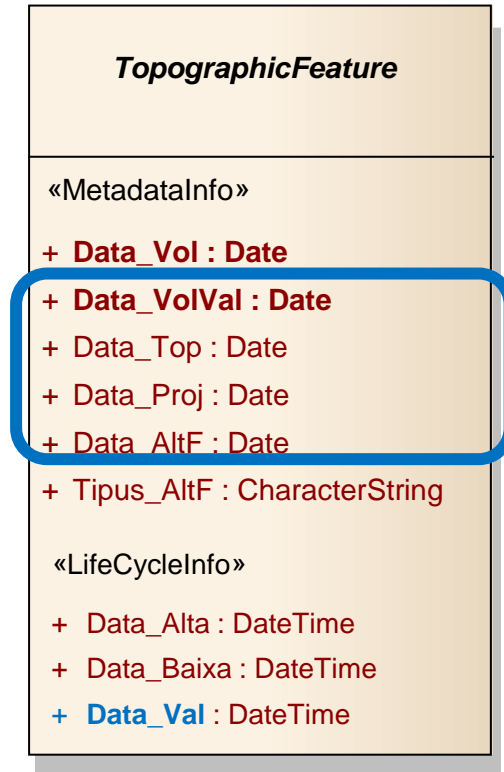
TopographicFeature

«MetadataInfo»

+ Data_Vol : Date
+ Data_VolVal : Date
+ Data_Top : Date
+ Data_Proj : Date
+ Data_AltF : Date
+ Tipus_AltF : CharacterString

«LifeCycleInfo»

+ Data_Alta : DateTime
+ Data_Baixa : DateTime
+ Data_Val : DateTime